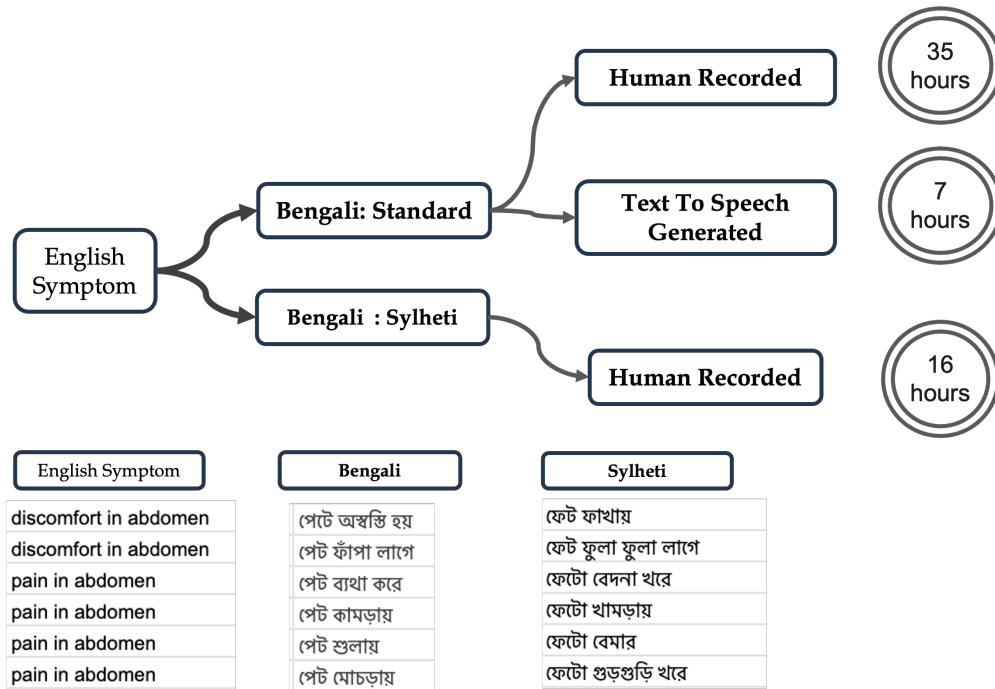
English Symptom

Bengali: Standard

Bengali : Sylheti

Human Recorded

35 hours

Text To Speech Generated

7 hours

Human Recorded

16 hours

English Symptom

Bengali

Sylheti

| English Symptom |
|---|
| discomfort in abdomen |
| discomfort in abdomen |
| pain in abdomen |
| pain in abdomen |
| pain in abdomen |
| pain in abdomen |

| Bengali |
|---|
| পেটে অস্বস্তি হয় |
| পেট ফাঁপা লাগে |
| পেট ব্যথা করে |
| পেট কামড়ায় |
| পেট শুলায় |
| পেট মোচড়ায় |

| Sylheti |
|---|
| ফেট ফাখায় |
| ফেট ফুলা ফুলা লাগে |
| ফেটো বেদনা খরে |
| ফেটো খামড়ায় |
| ফেটো বেমার |
| ফেটো গুড়গুড়ি খরে |